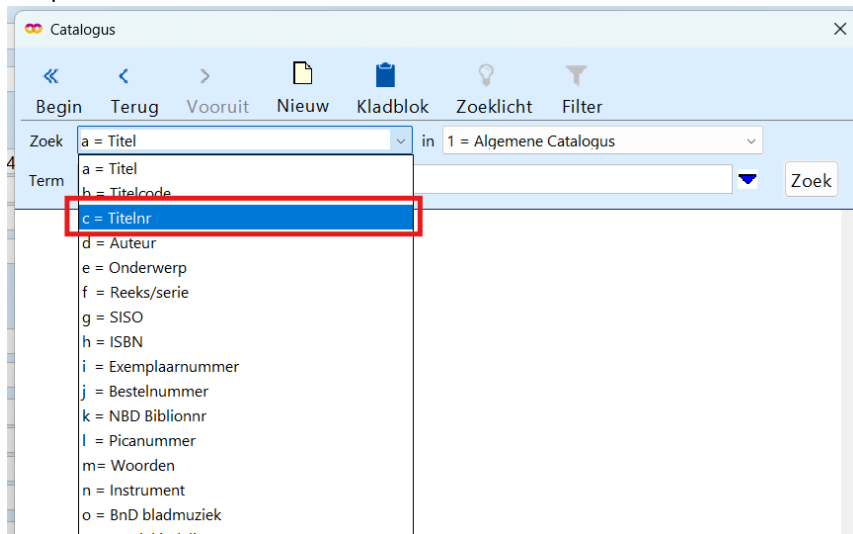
Catalogus

Begin
Terug
Vooruit
Nieuw
Kladblok
Zoeklicht
Filter

Zoek a = Titel in 1 = Algemene Catalogus
Term Zoek

a = Titel
b = Titelcode
c = Titelnr
d = Auteur
e = Onderwerp
f = Reeks/serie
g = SISO
h = ISBN
i = Exemplaarnummer
j = Bestelnummer
k = NBD Biblionnr
l = Picanummer
m= Woorden
n = Instrument
o = BnD bladmuziek